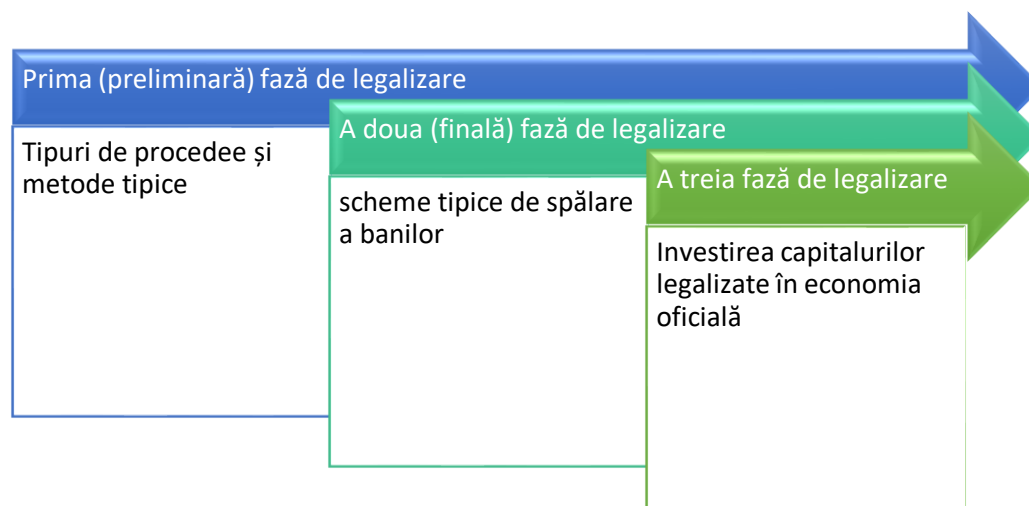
Prima (preliminară) fază de legalizare

Tipuri de procedee și metode tipice

A doua (finală) fază de legalizare

scheme tipice de spălare a banilor

A treia fază de legalizare

Investirea capitalurilor legalizate în economia oficială